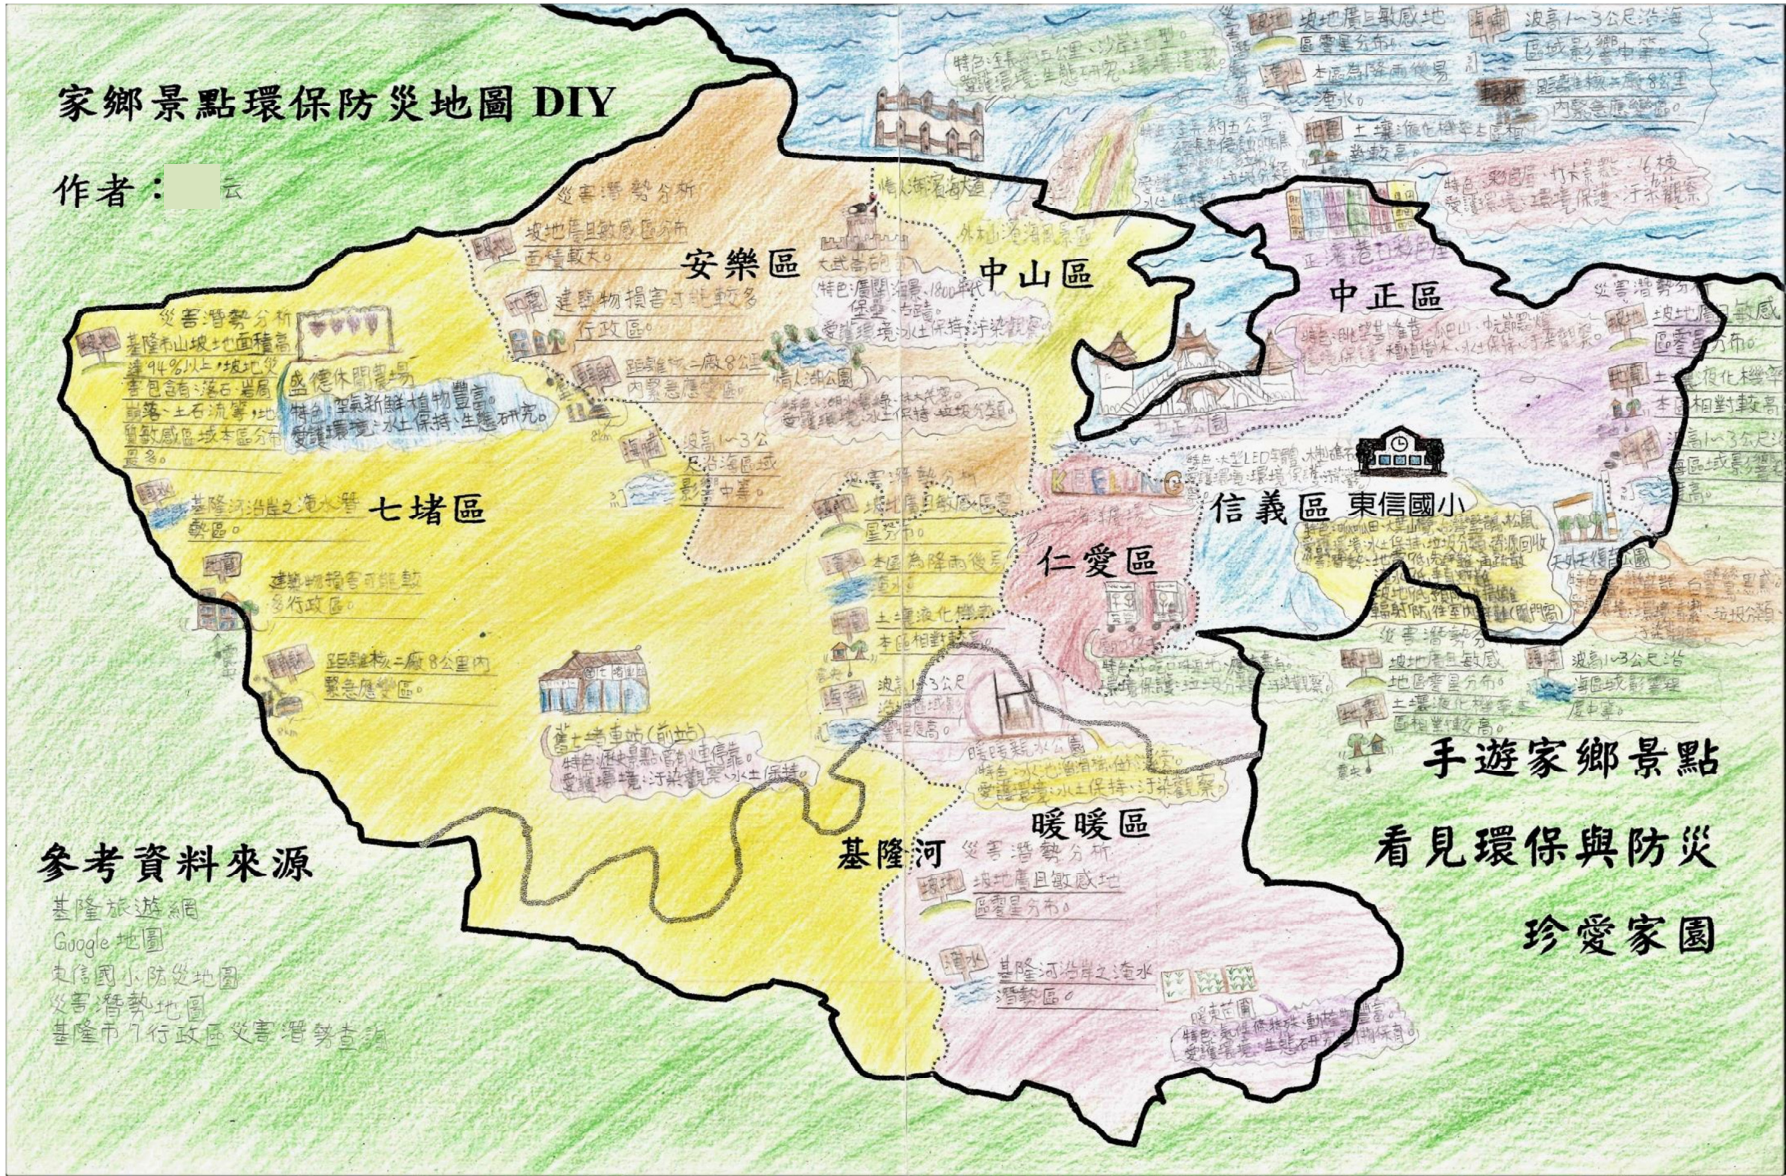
家鄉景點環保防災地圖 DIY

作者：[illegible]云

安樂區

中山區

中正區

七堵區

仁愛區

信義區 東信國小

暖暖區

基隆河

手遊家鄉景點

看見環保與防災

珍愛家園

參考資料來源

基隆旅遊網
Google地圖
東信國小防災地圖
災害潛勢地圖
基隆市7行政區災害潛勢查詢

災害潛勢分析
基隆市山坡地面積高達94%以上，坡地災害包括：落石、崩塌、土石流等，坡地崩塌敏感區域本區分布最多。

瑪陵休閒農場
特色：空氣新鮮，植物豐富。
愛護環境：水土保持，生態研究。

基隆河沿岸之淹水潛勢區。

建築物損害可能較多行政區。

距離核二廠8公里內緊急應變區。

舊七堵車站(前站)
特色：歷史悠久，古意盎然。
愛護環境：汙染觀察，水土保持。

災害潛勢分析
坡地崩塌敏感區分布面積較大。

建築物損害可能較多行政區。

距離核一廠、二廠8公里內緊急應變區。

波高1~3公尺海溢區域影響中等。

情人湖公園

大武崙砲台
特色：瀕臨海邊，1800年代保存完好。
愛護環境：水土保持，汙染觀察。

外木山海濱風景區

KEELUNG

災害潛勢分析
坡地崩塌且敏感區域零星分布。
本區為降雨後易淹水。
土壤液化潛勢本區相對較高。
波高1~3公尺海溢區域影響中等。

暖暖親水公園
特色：水流清澈，適合戲水。
愛護環境：水土保持，汙染觀察。

災害潛勢分析
坡地崩塌且敏感地區零星分布。

基隆河沿岸之淹水潛勢區。

暖東峽谷
特色：動植物豐富，生態多樣。
愛護環境：生態研究，水土保持。

坡地崩塌且敏感地區零星分布。
波高1~3公尺海溢區域影響中等。
本區為降雨後易淹水。
距離核一廠、二廠8公里內緊急應變區。
土壤液化潛勢高。

正濱漁港色彩屋
特色：色彩繽紛。
愛護環境：環境保護，汙染觀察。

特色：觀光漁港，海產豐富。愛護環境：水土保持，汙染觀察。

災害潛勢分析
坡地崩塌且敏感區零星分布。
土壤液化潛勢本區相對較高。
波高1~3公尺海溢區域影響中等。

中正公園

大武崙

災害潛勢分析
坡地崩塌且敏感地區零星分布。
土壤液化潛勢本區相對較高。
波高1~3公尺海溢區域影響中等。